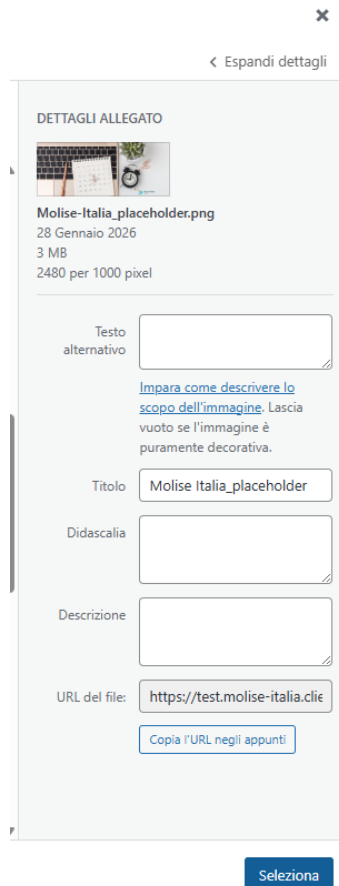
×

< Espandi dettagli

DETTAGLI ALLEGATO

Molise-Italia_placeholder.png
28 Gennaio 2026
3 MB
2480 per 1000 pixel

Testo alternativo

Impara come descrivere lo scopo dell'immagine. Lascia vuoto se l'immagine è puramente decorativa.

Titolo
Molise Italia_placeholder

Didascalia

Descrizione

URL del file:
https://test.molise-italia.clie

Copia l'URL negli appunti

Seleziona